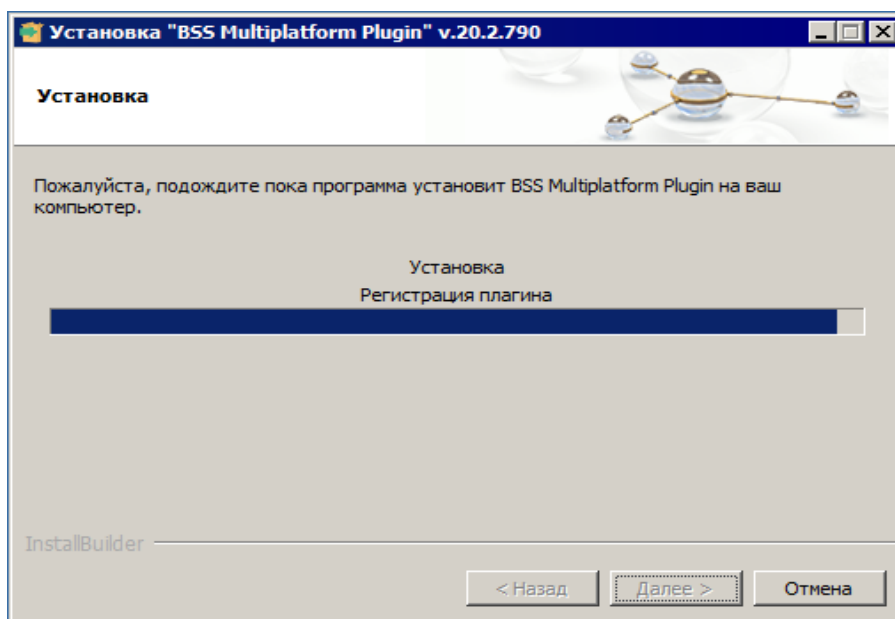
Установка "BSS Multiplatform Plugin" v.20.2.790

Установка

Пожалуйста, подождите пока программа установит BSS Multiplatform Plugin на ваш компьютер.

Установка

Регистрация плагина

InstallBuilder

< Назад

Далее >

Отмена